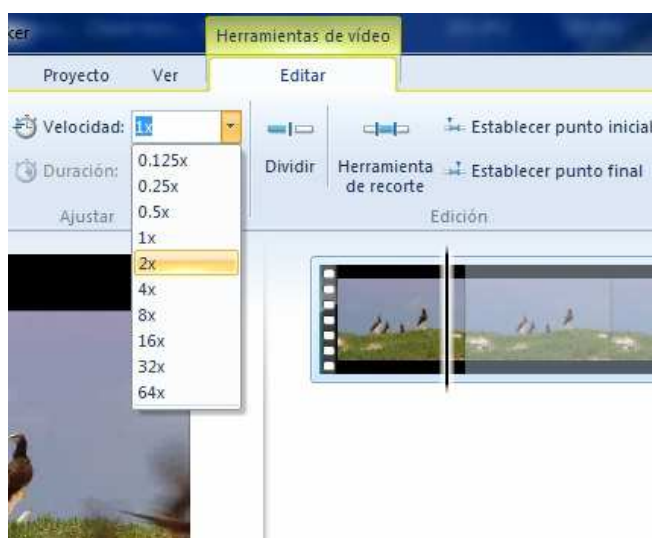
cer

Herramientas de vídeo

Proyecto

Ver

Editar

Velocidad: 1x

Duración:

Ajustar

0.125x
0.25x
0.5x
1x
2x
4x
8x
16x
32x
64x

Dividir

Herramienta de recorte

Establecer punto inicial

Establecer punto final

Edición